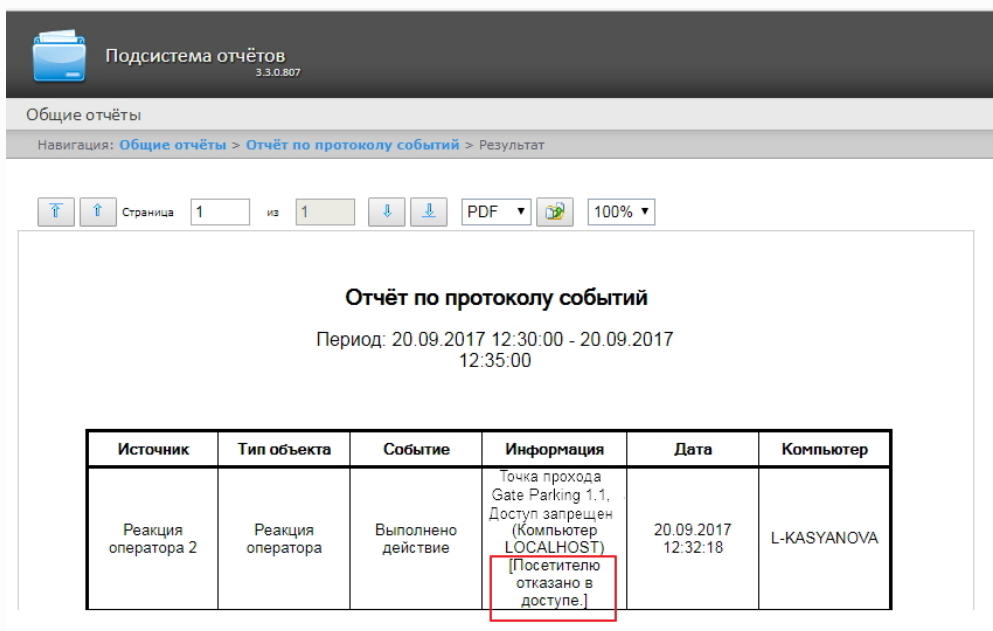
Подсистема отчётов
3.3.0.807

Общие отчёты

Навигация: Общие отчёты > Отчёт по протоколу событий > Результат

Страница 1 из 1 PDF 100%

Отчёт по протоколу событий

Период: 20.09.2017 12:30:00 - 20.09.2017 12:35:00

| Источник | Тип объекта | Событие | Информация | Дата | Компьютер |
|---|---|---|---|---|---|
| Реакция оператора 2 | Реакция оператора | Выполнено действие | Точка прохода Gate Parking 1.1, Доступ запрещен (Компьютер LOCALHOST) [Посетителю отказано в доступе.] | 20.09.2017 12:32:18 | L-KASYANOVA |